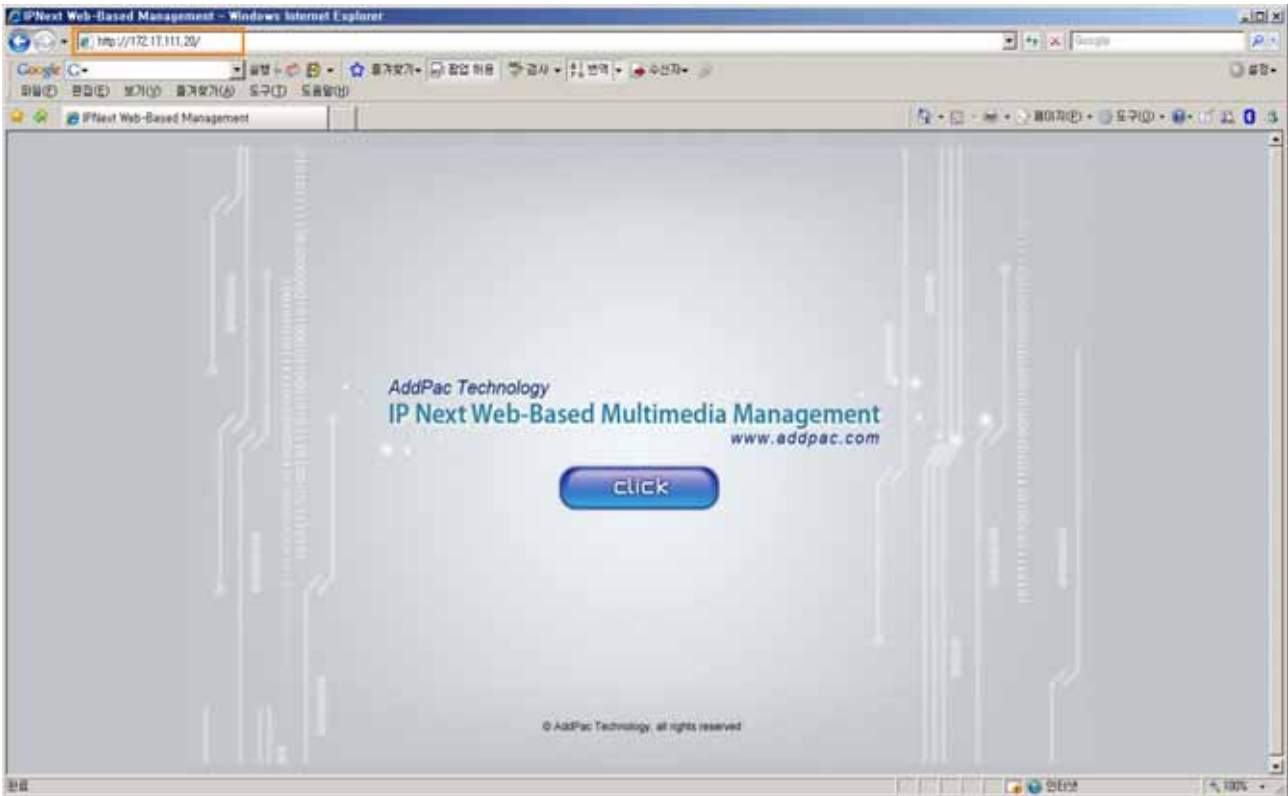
IPNext Web-Based Management - Windows Internet Explorer

http://172.17.111.20/

Google

Google

파일(F) 편집(E) 보기(V) 즐겨찾기(A) 도구(T) 도움말(H)

IPNext Web-Based Management

AddPac Technology
IP Next Web-Based Multimedia Management
www.addpac.com

click

© AddPac Technology. all rights reserved

완료

인터넷

100%